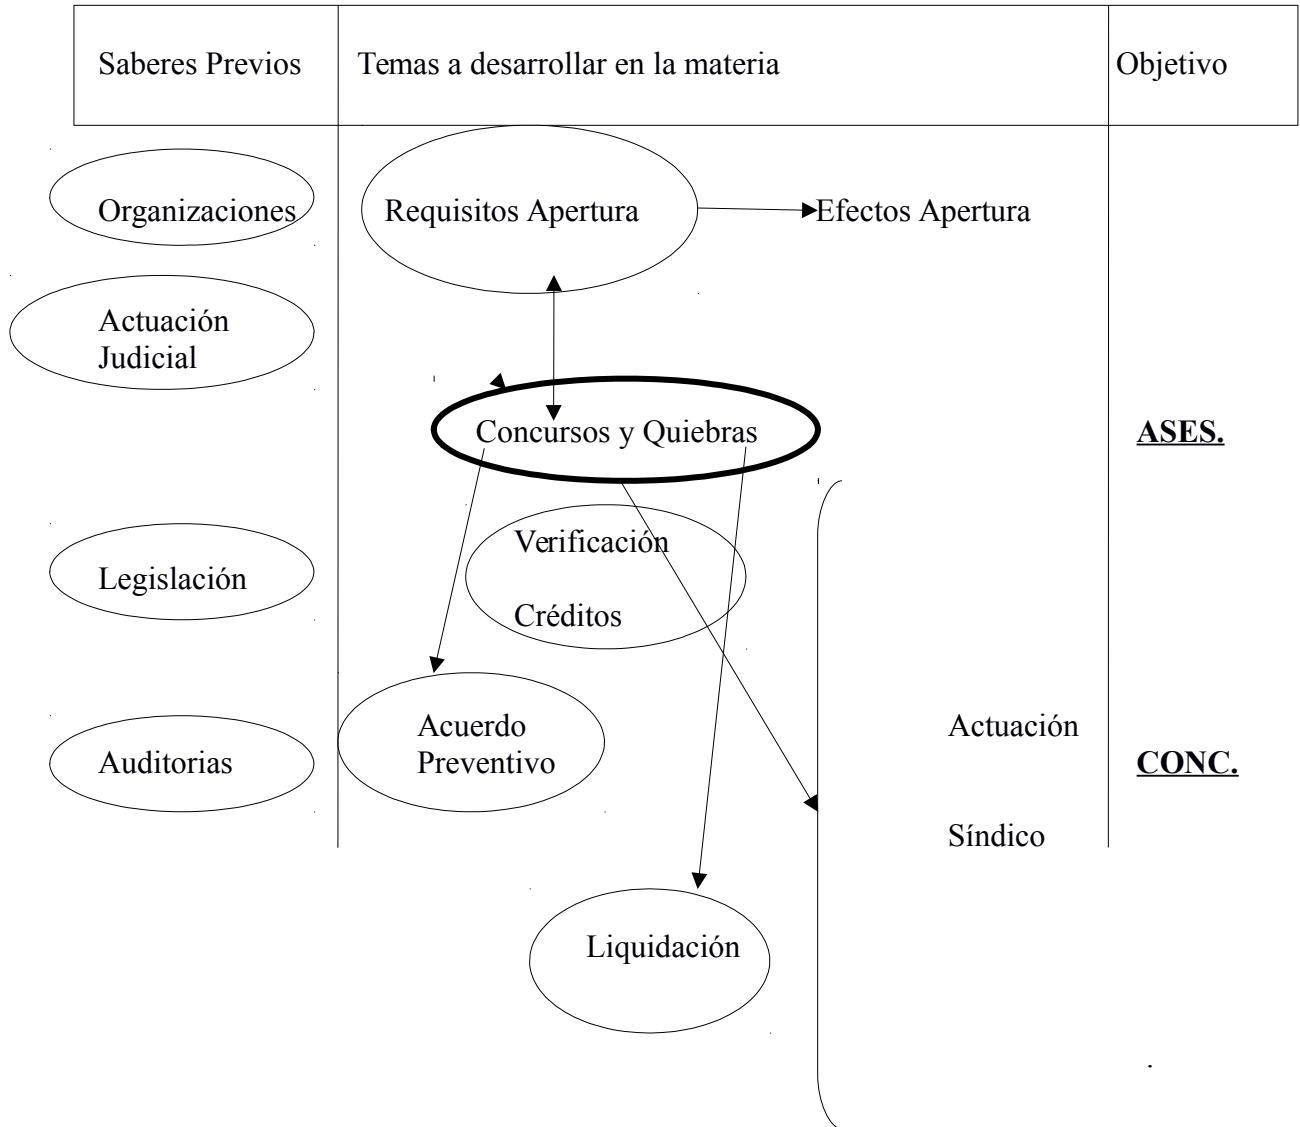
| Saberes Previos | Temas a desarrollar en la materia | Objetivo |
|---|---|---|

Organizaciones

Requisitos Apertura

Efectos Apertura

Actuación Judicial

Concursos y Quiebras

ASES.

Verificación

Créditos

Legislación

Acuerdo Preventivo

Auditorias

Actuación

Síndico

CONC.

Liquidación